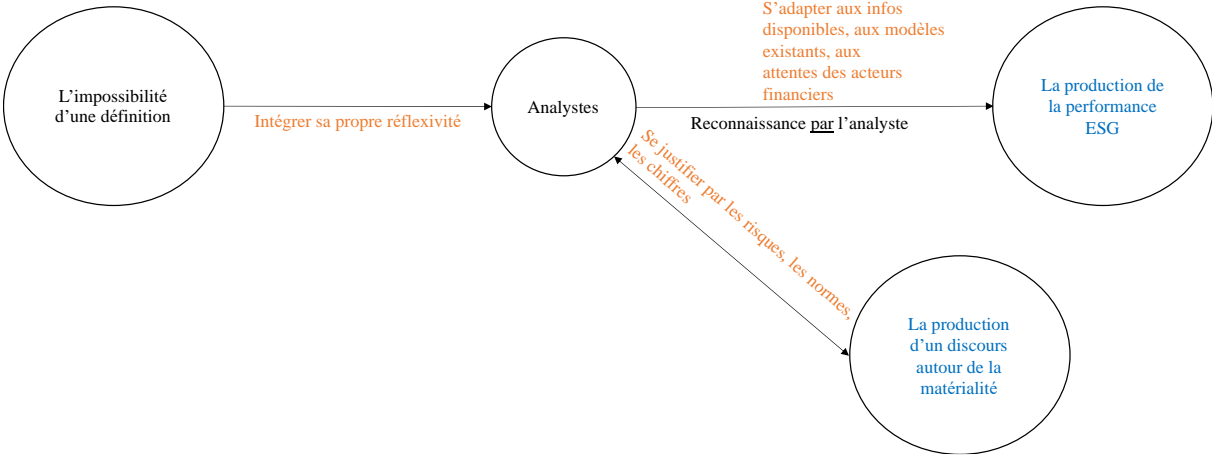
L'impossibilité d'une définition

Intégrer sa propre réflexivité

Analystes

S'adapter aux infos disponibles, aux modèles existants, aux attentes des acteurs financiers

Reconnaissance par l'analyste

La production de la performance ESG

Se justifier par les risques, les normes, les chiffres

La production d'un discours autour de la matérialité